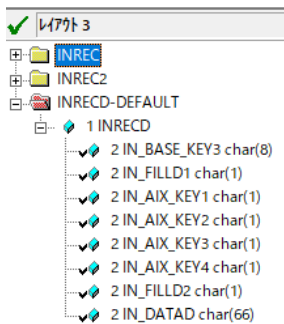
ﾚｲｱｳﾄ 3

INREC

INREC2

INRECD-DEFAULT

1 INRECD

2 IN_BASE_KEY3 char(8)

2 IN_FILLD1 char(1)

2 IN_AIX_KEY1 char(1)

2 IN_AIX_KEY2 char(1)

2 IN_AIX_KEY3 char(1)

2 IN_AIX_KEY4 char(1)

2 IN_FILLD2 char(1)

2 IN_DATAD char(66)